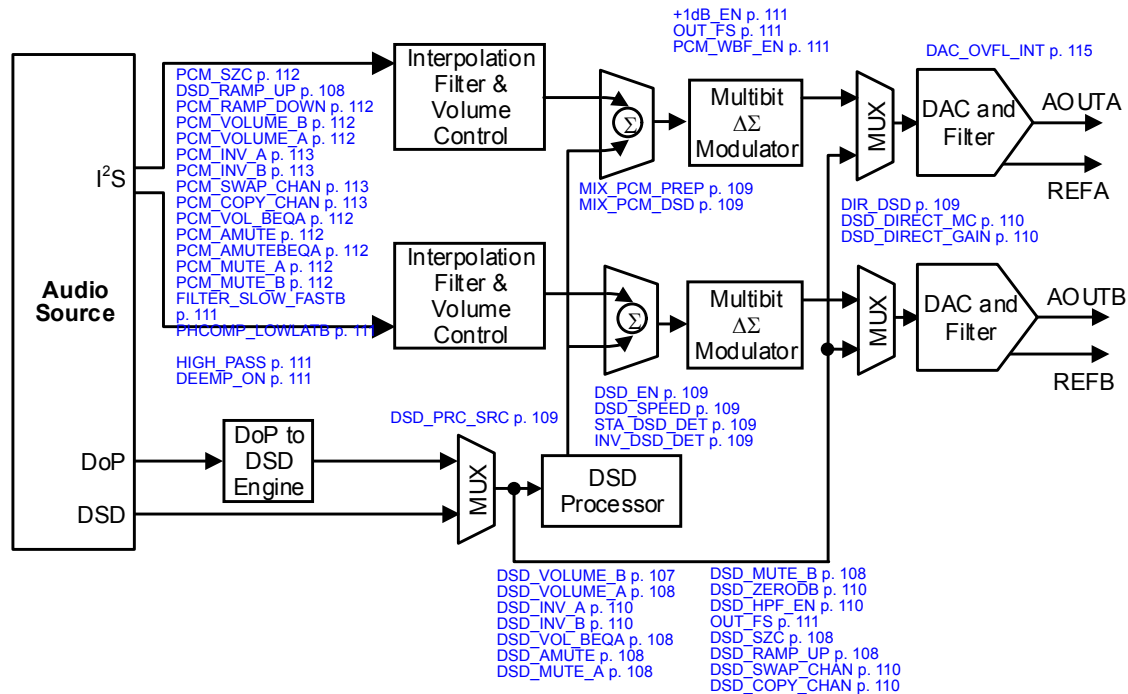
Audio Source

$I^2S$

DoP

DSD

PCM_SZC p. 112
DSD_RAMP_UP p. 108
PCM_RAMP_DOWN p. 112
PCM_VOLUME_B p. 112
PCM_VOLUME_A p. 112
PCM_INV_A p. 113
PCM_INV_B p. 113
PCM_SWAP_CHAN p. 113
PCM_COPY_CHAN p. 113
PCM_VOL_BEQA p. 112
PCM_AMUTE p. 112
PCM_AMUTEBEQA p. 112
PCM_MUTE_A p. 112
PCM_MUTE_B p. 112
FILTER_SLOW_FASTB p. 111
PHCOMP_LOWLATB p. 111

HIGH_PASS p. 111
DEEMP_ON p. 111

Interpolation Filter & Volume Control

Interpolation Filter & Volume Control

+1dB_EN p. 111
OUT_FS p. 111
PCM_WBF_EN p. 111

$\Sigma$

$\Sigma$

Multibit $\Delta\Sigma$ Modulator

Multibit $\Delta\Sigma$ Modulator

MIX_PCM_PREP p. 109
MIX_PCM_DSD p. 109

DAC_OVFL_INT p. 115

MUX

MUX

DAC and Filter

DAC and Filter

AOUTA

REFA

AOUTB

REFB

DIR_DSD p. 109
DSD_DIRECT_MC p. 110
DSD_DIRECT_GAIN p. 110

DSD_EN p. 109
DSD_SPEED p. 109
STA_DSD_DET p. 109
INV_DSD_DET p. 109

DSD_PRC_SRC p. 109

DoP to DSD Engine

MUX

DSD Processor

DSD_VOLUME_B p. 107
DSD_VOLUME_A p. 108
DSD_INV_A p. 110
DSD_INV_B p. 110
DSD_VOL_BEQA p. 108
DSD_AMUTE p. 108
DSD_MUTE_A p. 108

DSD_MUTE_B p. 108
DSD_ZERODB p. 110
DSD_HPF_EN p. 110
OUT_FS p. 111
DSD_SZC p. 108
DSD_RAMP_UP p. 108
DSD_SWAP_CHAN p. 110
DSD_COPY_CHAN p. 110